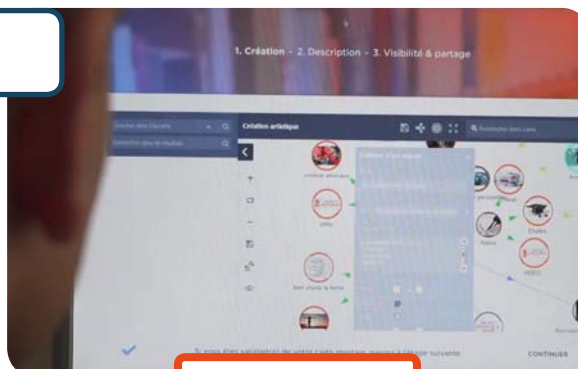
1. Création - 2. Description - 3. Visibilité & partage

Création artistique

Rechercher dans les cartes

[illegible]

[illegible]

création artistique

Idée

bien choisir le format

Etudes

VIDEO

Si vous êtes satisfait(e) de votre carte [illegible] l'étape suivante

CONTINUER